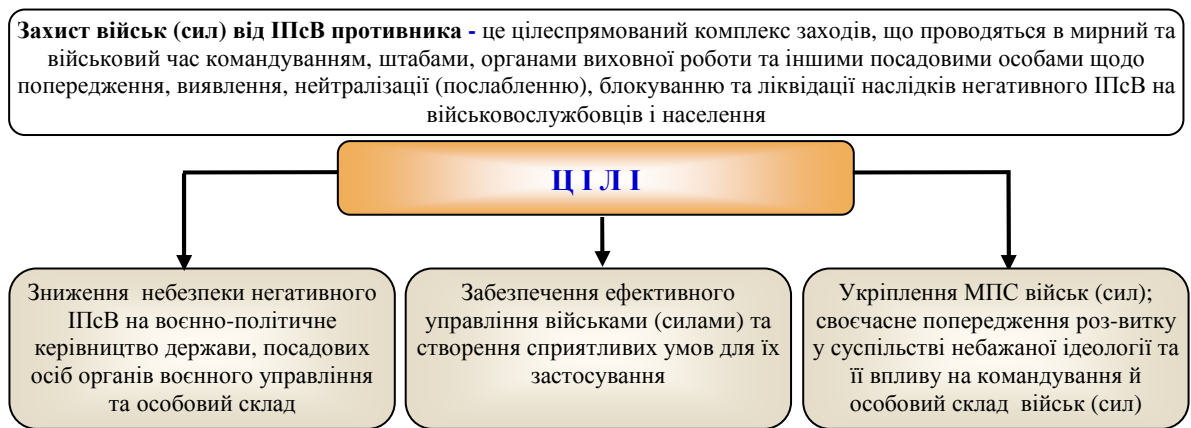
**Захист військ (сил) від ІПсВ противника -** це цілеспрямований комплекс заходів, що проводяться в мирний та військовий час командуванням, штабами, органами виховної роботи та іншими посадовими особами щодо попередження, виявлення, нейтралізації (послабленню), блокуванню та ліквідації наслідків негативного ІПсВ на військовослужбовців і населення

**Ц І Л І**

Зниження небезпеки негативного ІПсВ на воєнно-політичне керівництво держави, посадових осіб органів воєнного управління та особовий склад

Забезпечення ефективного управління військами (силами) та створення сприятливих умов для їх застосування

Укріплення МПС військ (сил); своєчасне попередження роз-витку у суспільстві небажаної ідеології та її впливу на командування й особовий склад військ (сил)